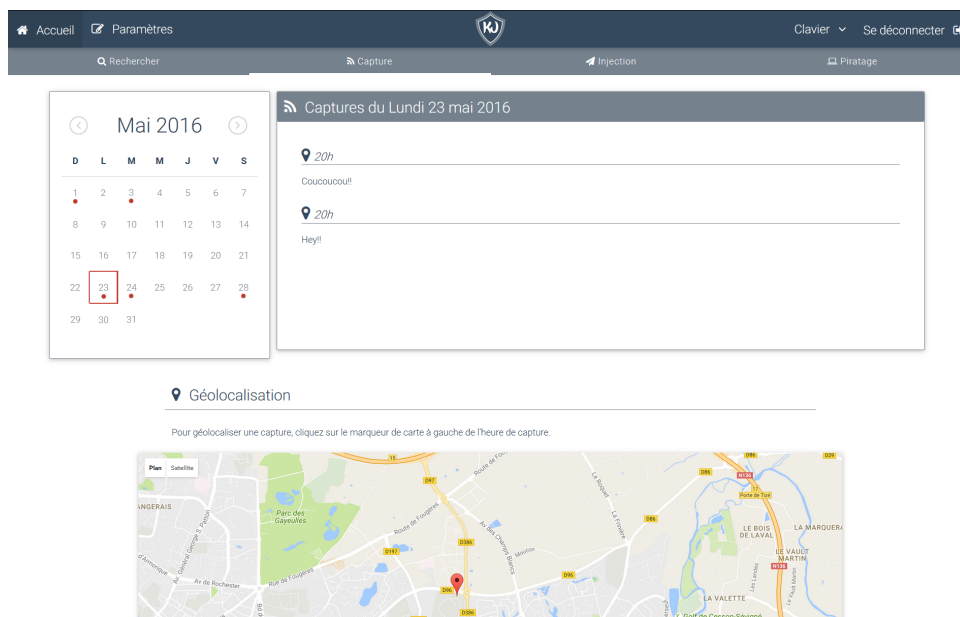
Accueil Paramètres KJ Clavier Se déconnecter

Rechercher Capture Injection Piratage

Mai 2016

| D | L | M | M | J | V | S |
|---|---|---|---|---|---|---|
| 1 | 2 | 3 | 4 | 5 | 6 | 7 |
| 8 | 9 | 10 | 11 | 12 | 13 | 14 |
| 15 | 16 | 17 | 18 | 19 | 20 | 21 |
| 22 | 23 | 24 | 25 | 26 | 27 | 28 |
| 29 | 30 | 31 | | | | |

Captures du Lundi 23 mai 2016

20h

Coucoucou!!

20h

Hey!!

Géolocalisation

Pour géolocaliser une capture, cliquez sur le marqueur de carte à gauche de l'heure de capture.

Plan Satellite

Parc des Gayeulles

Route de Fougères

Rue de Fougères

Av de Rochester

Av des Champs Blancs

D167 D386 D96 D86 D29 N136 D67

LE BOIS DE LAVAL

LA MARQUERA

LE VAULT MARTIN

LA VALETTE

Porte de Tixé

La Fosse

La Rigole

Av. Général George S. Patton

ANGERAIS

d'Armorique